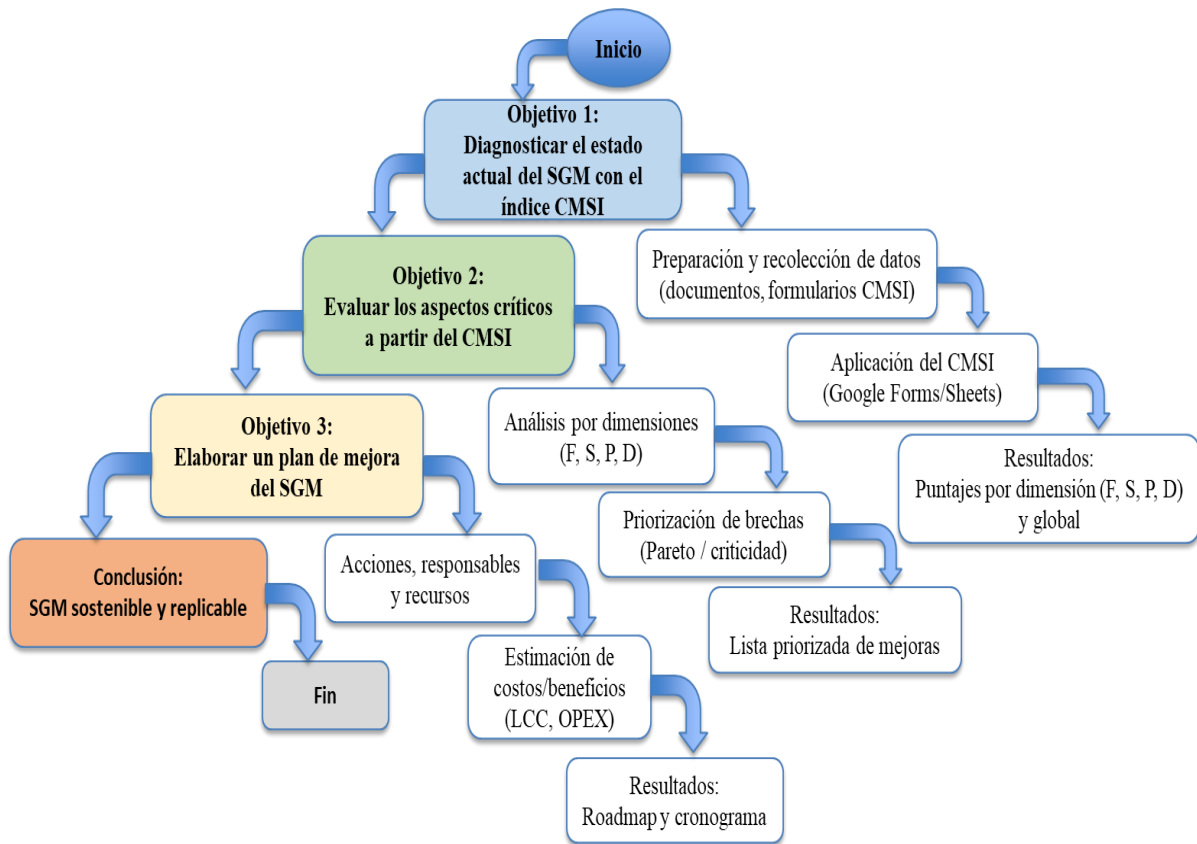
Inicio

Objetivo 1:
Diagnosticar el estado actual del SGM con el índice CMSI

Preparación y recolección de datos (documentos, formularios CMSI)

Aplicación del CMSI (Google Forms/Sheets)

Resultados:
Puntajes por dimensión (F, S, P, D) y global

Objetivo 2:
Evaluar los aspectos críticos a partir del CMSI

Análisis por dimensiones (F, S, P, D)

Priorización de brechas (Pareto / criticidad)

Resultados:
Lista priorizada de mejoras

Objetivo 3:
Elaborar un plan de mejora del SGM

Acciones, responsables y recursos

Estimación de costos/beneficios (LCC, OPEX)

Resultados:
Roadmap y cronograma

Conclusión:
SGM sostenible y replicable

Fin